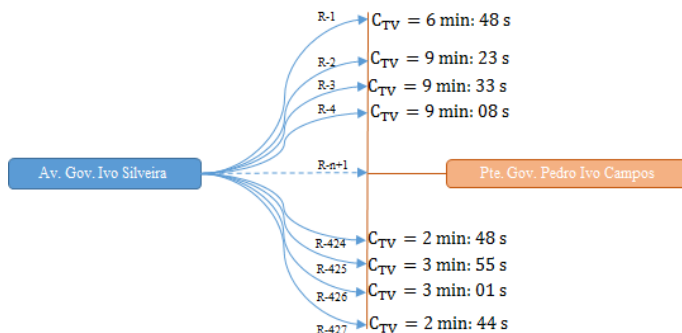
R-1 $C_{TV} = 6$ min: 48 s

R-2 $C_{TV} = 9$ min: 23 s

R-3 $C_{TV} = 9$ min: 33 s

R-4 $C_{TV} = 9$ min: 08 s

Av. Gov. Ivo Silveira

R-n+1

Pte. Gov. Pedro Ivo Campos

R-424 $C_{TV} = 2$ min: 48 s

R-425 $C_{TV} = 3$ min: 55 s

R-426 $C_{TV} = 3$ min: 01 s

R-427 $C_{TV} = 2$ min: 44 s